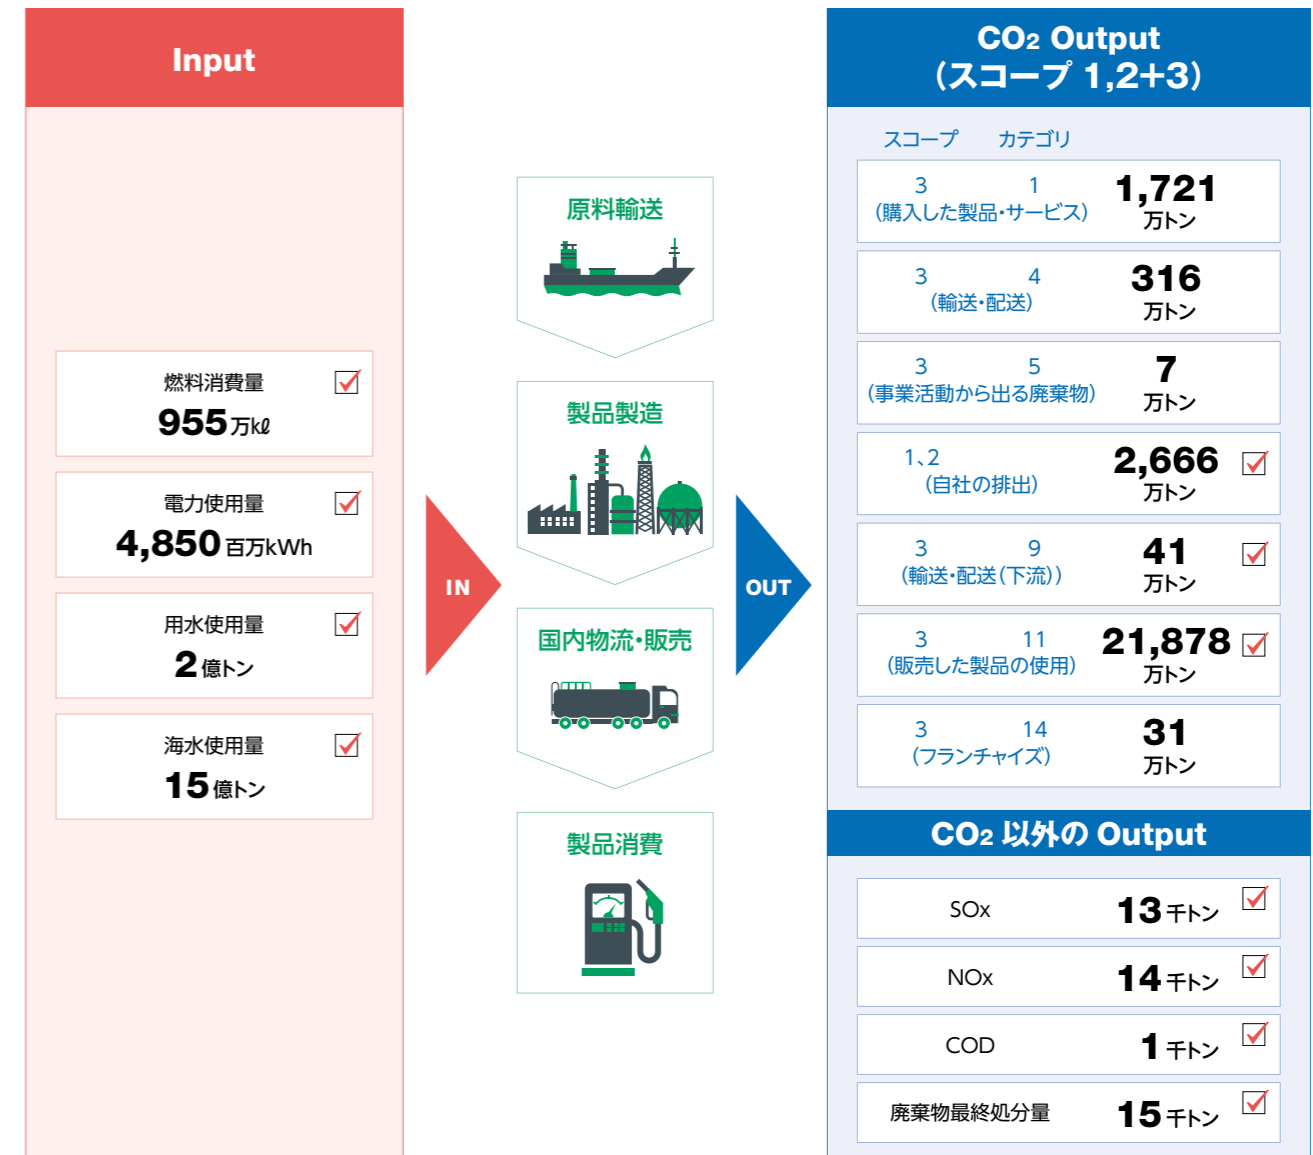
Input

燃料消費量
955万kℓ

電力使用量
4,850百万kWh

用水使用量
2億トン

海水使用量
15億トン

IN

原料輸送

製品製造

国内物流・販売

製品消費

OUT

$CO_2$ Output
(スコープ 1,2+3)

| スコープ | カテゴリ | |
|---|---|---|
| 3 | 1 (購入した製品・サービス) | 1,721 万トン |
| 3 | 4 (輸送・配送) | 316 万トン |
| 3 | 5 (事業活動から出る廃棄物) | 7 万トン |
| 1、2 | (自社の排出) | 2,666 万トン |
| 3 | 9 (輸送・配送(下流)) | 41 万トン |
| 3 | 11 (販売した製品の使用) | 21,878 万トン |
| 3 | 14 (フランチャイズ) | 31 万トン |

$CO_2$ 以外の Output

| | |
|---|---|
| SOx | 13 千トン |
| NOx | 14 千トン |
| COD | 1 千トン |
| 廃棄物最終処分量 | 15 千トン |